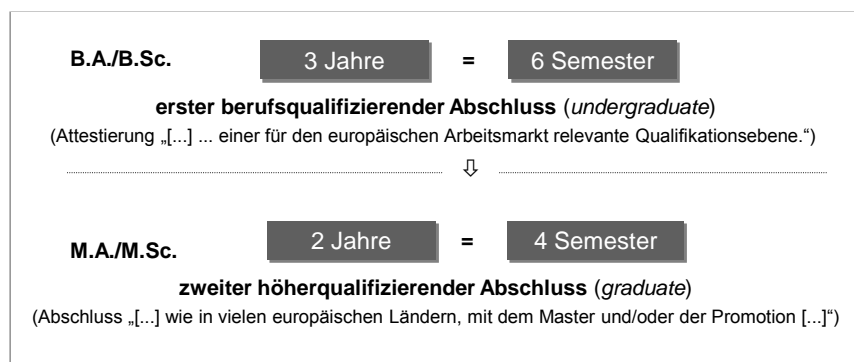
B.A./B.Sc. 3 Jahre = 6 Semester

**erster berufsqualifizierender Abschluss** (*undergraduate*)

(Attestierung „[...] ... einer für den europäischen Arbeitsmarkt relevante Qualifikationsebene.")

⇩

M.A./M.Sc. 2 Jahre = 4 Semester

**zweiter höherqualifizierender Abschluss** (*graduate*)

(Abschluss „[...] wie in vielen europäischen Ländern, mit dem Master und/oder der Promotion [...]")